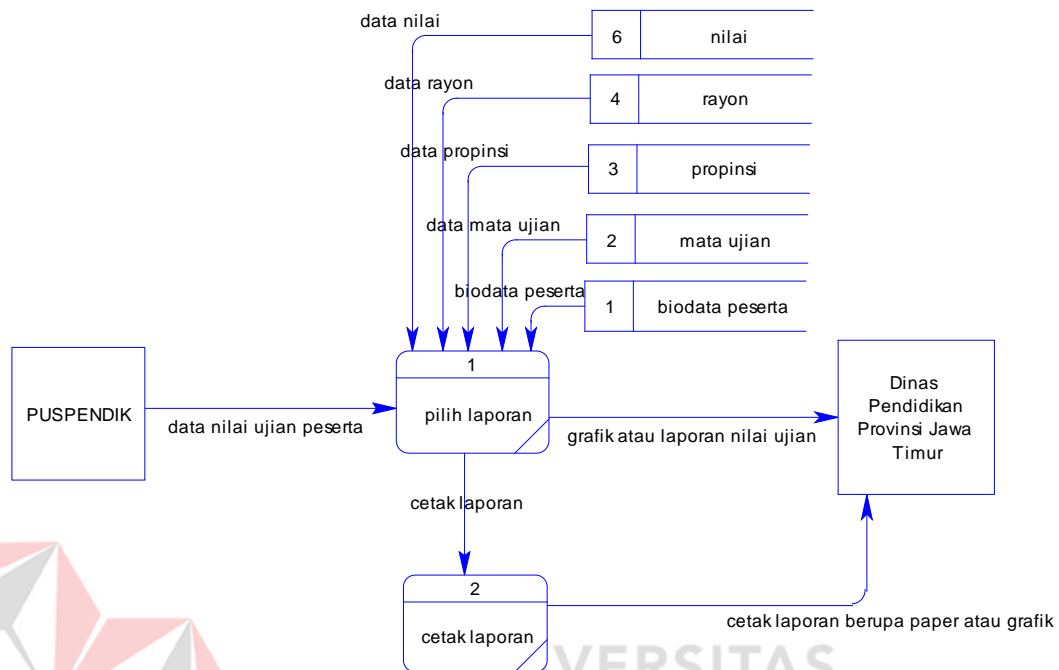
data nilai

6 | nilai

data rayon

4 | rayon

data propinsi

3 | propinsi

data mata ujian

2 | mata ujian

biodata peserta

1 | biodata peserta

PUSPENDIK

data nilai ujian peserta

1

pilih laporan

grafik atau laporan nilai ujian

Dinas Pendidikan Provinsi Jawa Timur

cetak laporan

2

cetak laporan

cetak laporan berupa paper atau grafik

VERSITAS